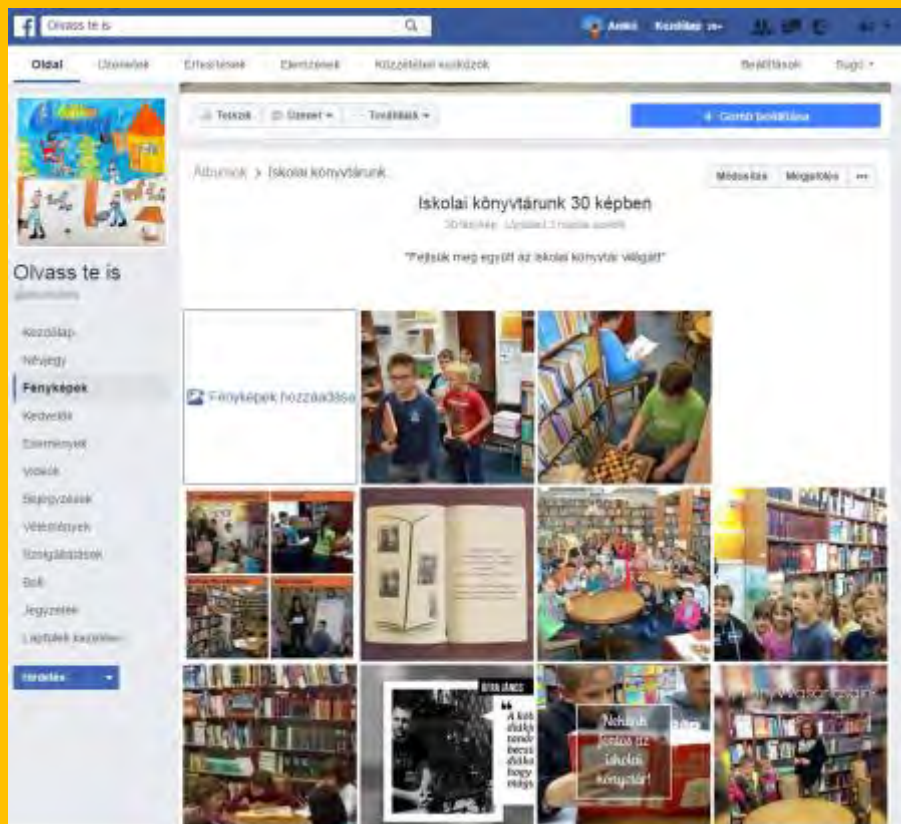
Olvass te is

Anikó Kezdőlap 20+

Oldal Üzenetek Értesítések Elemzések Közzétételi eszközök Beállítások Súgó

Tetszik Üzenet Továbbiak

Gomb hozzáadása

Olvass te is

Kezdőlap
Névjegy
Fényképek
Kedvelők
Események
Videók
Bejegyzések
Vélemények
Szolgáltatások
Bolt
Jegyzetek
Lapfelek kezelése

Hirdetés

Albumok > Iskolai könyvtárunk...

Módosítás Megosztás ...

Iskolai könyvtárunk 30 képben

30 fénykép · Frissítve 3 napja

"Fejtsük meg együtt az iskolai könyvtár világát!"

Fényképek hozzáadása

Nekünk fontos az iskolai könyvtár!